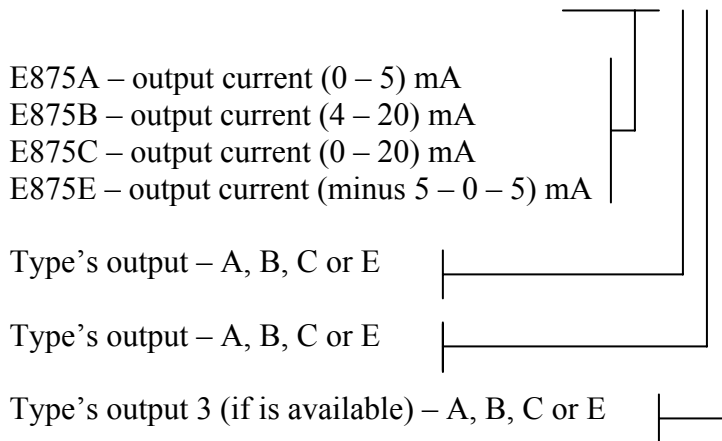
E875A – output current (0 – 5) mA
E875B – output current (4 – 20) mA
E875C – output current (0 – 20) mA
E875E – output current (minus 5 – 0 – 5) mA

Type's output – A, B, C or E

Type's output – A, B, C or E

Type's output 3 (if is available) – A, B, C or E